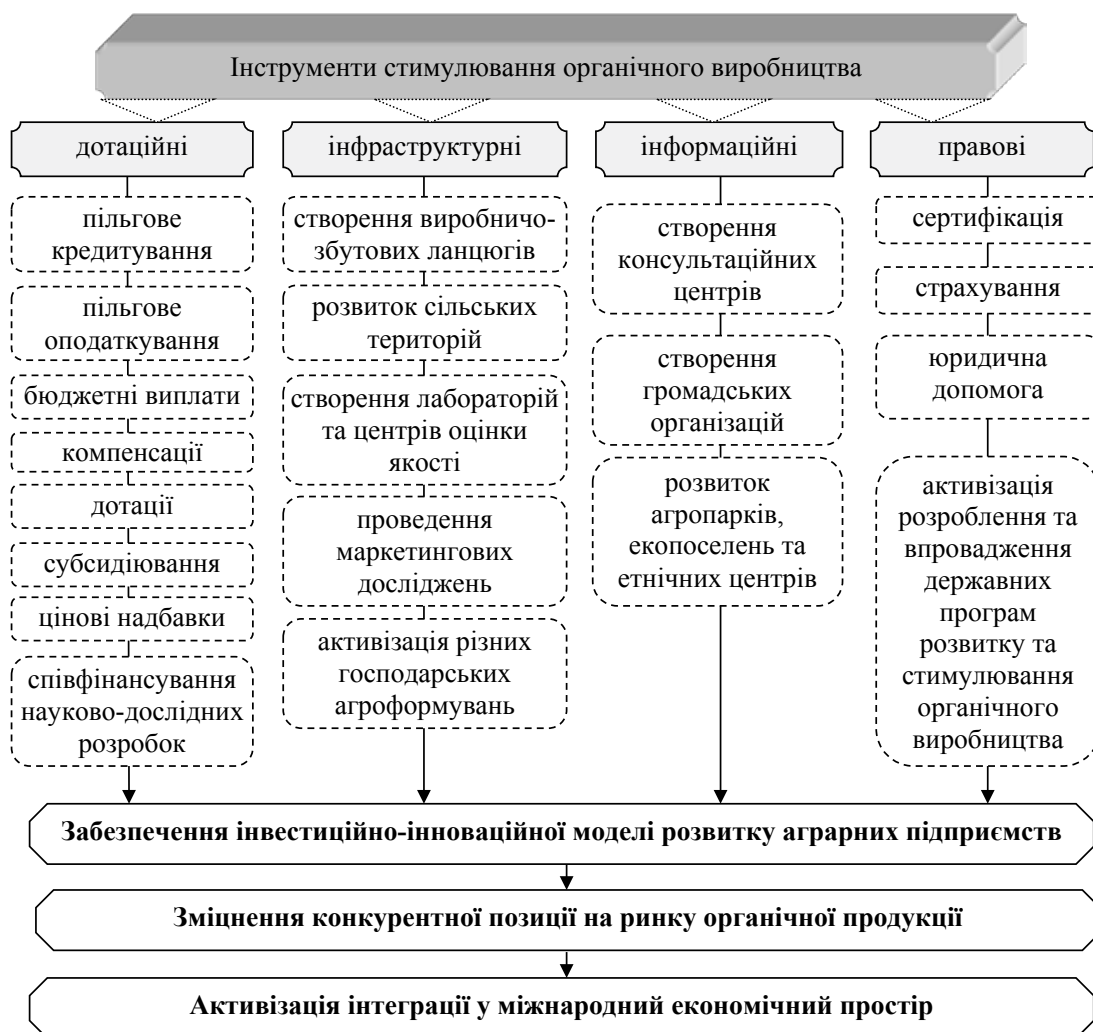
Інструменти стимулювання органічного виробництва

дотаційні

пільгове кредитування

пільгове оподаткування

бюджетні виплати

компенсації

дотації

субсидіювання

цінові надбавки

співфінансування науково-дослідних розробок

інфраструктурні

створення виробничо-збутових ланцюгів

розвиток сільських територій

створення лабораторій та центрів оцінки якості

проведення маркетингових досліджень

активізація різних господарських агроформувань

інформаційні

створення консультаційних центрів

створення громадських організацій

розвиток агропарків, екопоселень та етнічних центрів

правові

сертифікація

страхування

юридична допомога

активізація розроблення та впровадження державних програм розвитку та стимулювання органічного виробництва

Забезпечення інвестиційно-інноваційної моделі розвитку аграрних підприємств

Зміцнення конкурентної позиції на ринку органічної продукції

Активізація інтеграції у міжнародний економічний простір